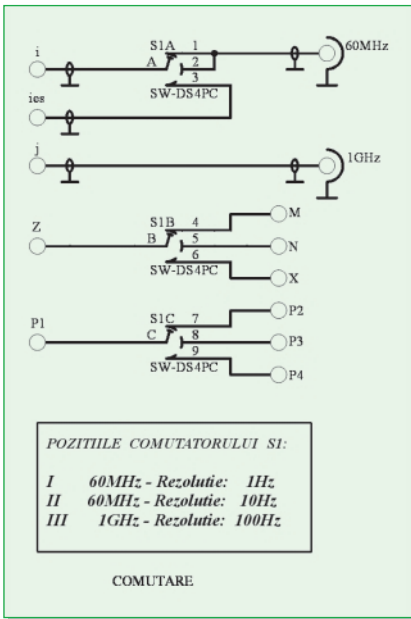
i
S1A 1
A 2
3
60MHz
ies
SW-DS4PC
j
1GHz
Z
S1B 4
B 5
6
SW-DS4PC
M
N
X
P1
S1C 7
C 8
9
SW-DS4PC
P2
P3
P4

POZITIILE COMUTATORULUI S1:

I 60MHz - Rezolutie: 1Hz
II 60MHz - Rezolutie: 10Hz
III 1GHz - Rezolutie: 100Hz

COMUTARE